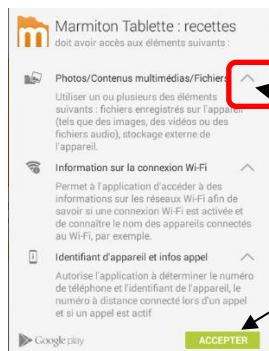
Marmiton Tablette : recettes
doit avoir accès aux éléments suivants :

Photos/Contenus multimédias/Fichiers

Utiliser un ou plusieurs des éléments suivants : fichiers enregistrés sur l'appareil (tels que des images, des vidéos ou des fichiers audio), stockage externe de l'appareil.

Information sur la connexion Wi-Fi

Permet à l'application d'accéder à des informations sur les réseaux Wi-Fi afin de savoir si une connexion Wi-Fi est activée et de connaître le nom des appareils connectés au Wi-Fi, par exemple.

Identifiant d'appareil et infos appel

Autorise l'application à déterminer le numéro de téléphone et l'identifiant de l'appareil, le numéro à distance connecté lors d'un appel et si un appel est actif

Google play

ACCEPTER